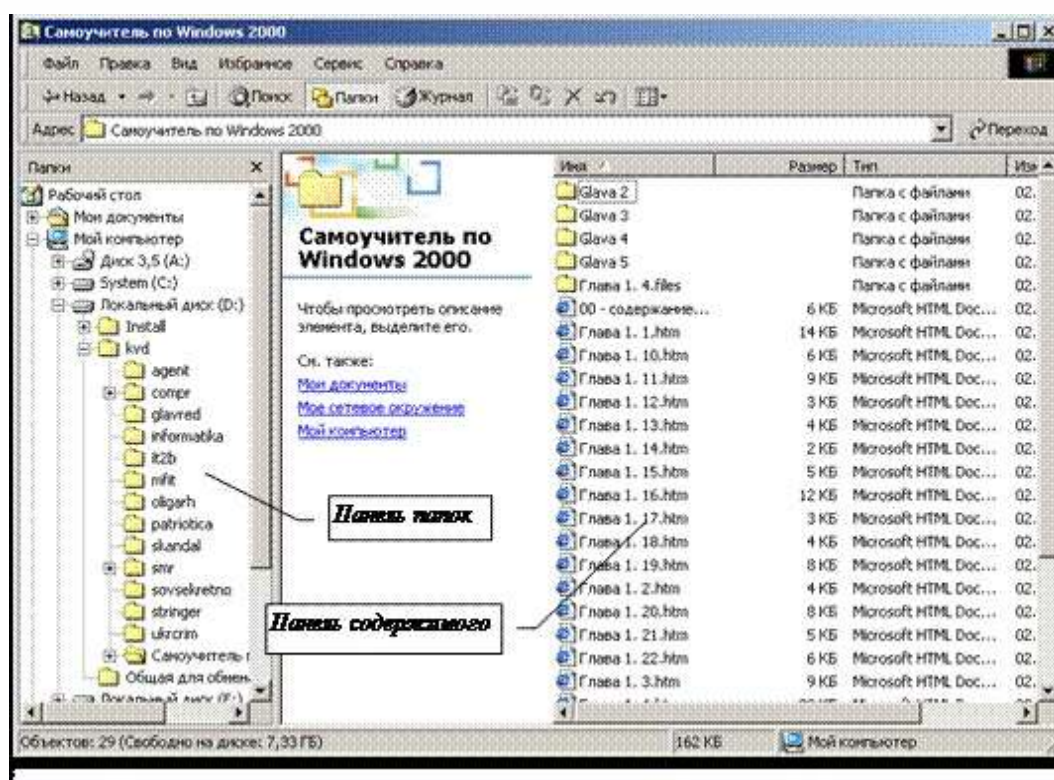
Самоучитель по Windows 2000

Файл Правка Вид Избранное Сервис Справка

Назад Поиск Папки Журнал

Адрес Самоучитель по Windows 2000 Переход

Папки ×

Рабочий стол
Мои документы
Мой компьютер
Диск 3,5 (A:)
System (C:)
Локальный диск (D:)
Install
kvd
agent
compr
glavred
informatika
it2b
mfit
oligarh
patriotica
skandal
smr
sovsekretno
stringer
ukrcrim
Самоучитель
Общая для обмен
Локальный диск (E:)

Самоучитель по Windows 2000

Чтобы просмотреть описание элемента, выделите его.

См. также:
Мои документы
Мое сетевое окружение
Мой компьютер

| Имя | Размер | Тип | Изм |
|---|---|---|---|
| Glava 2 | | Папка с файлами | 02. |
| Glava 3 | | Папка с файлами | 02. |
| Glava 4 | | Папка с файлами | 02. |
| Glava 5 | | Папка с файлами | 02. |
| Глава 1. 4.files | | Папка с файлами | 02. |
| 00 - содержание... | 6 КБ | Microsoft HTML Doc... | 02. |
| Глава 1. 1.htm | 14 КБ | Microsoft HTML Doc... | 02. |
| Глава 1. 10.htm | 6 КБ | Microsoft HTML Doc... | 02. |
| Глава 1. 11.htm | 9 КБ | Microsoft HTML Doc... | 02. |
| Глава 1. 12.htm | 3 КБ | Microsoft HTML Doc... | 02. |
| Глава 1. 13.htm | 4 КБ | Microsoft HTML Doc... | 02. |
| Глава 1. 14.htm | 2 КБ | Microsoft HTML Doc... | 02. |
| Глава 1. 15.htm | 5 КБ | Microsoft HTML Doc... | 02. |
| Глава 1. 16.htm | 12 КБ | Microsoft HTML Doc... | 02. |
| Глава 1. 17.htm | 3 КБ | Microsoft HTML Doc... | 02. |
| Глава 1. 18.htm | 4 КБ | Microsoft HTML Doc... | 02. |
| Глава 1. 19.htm | 8 КБ | Microsoft HTML Doc... | 02. |
| Глава 1. 2.htm | 4 КБ | Microsoft HTML Doc... | 02. |
| Глава 1. 20.htm | 8 КБ | Microsoft HTML Doc... | 02. |
| Глава 1. 21.htm | 5 КБ | Microsoft HTML Doc... | 02. |
| Глава 1. 22.htm | 6 КБ | Microsoft HTML Doc... | 02. |
| Глава 1. 3.htm | 9 КБ | Microsoft HTML Doc... | 02. |

Панель папок

Панель содержимого

Объектов: 29 (Свободно на диске: 7,33 ГБ) 162 КБ Мой компьютер